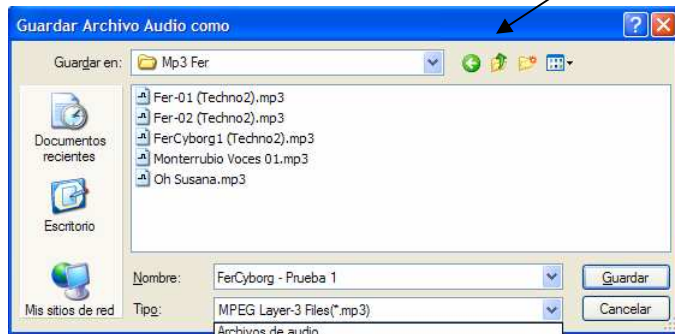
Guardar Archivo Audio como

Guardar en: Mp3 Fer

Documentos recientes

Escritorio

Mis sitios de red

Fer-01 (Techno2).mp3
Fer-02 (Techno2).mp3
FerCyborg1 (Techno2).mp3
Monterrubio Voces 01.mp3
Oh Susana.mp3

Nombre: FerCyborg - Prueba 1

Tipo: MPEG Layer-3 Files(*.mp3)

Archivos de audio

Guardar

Cancelar